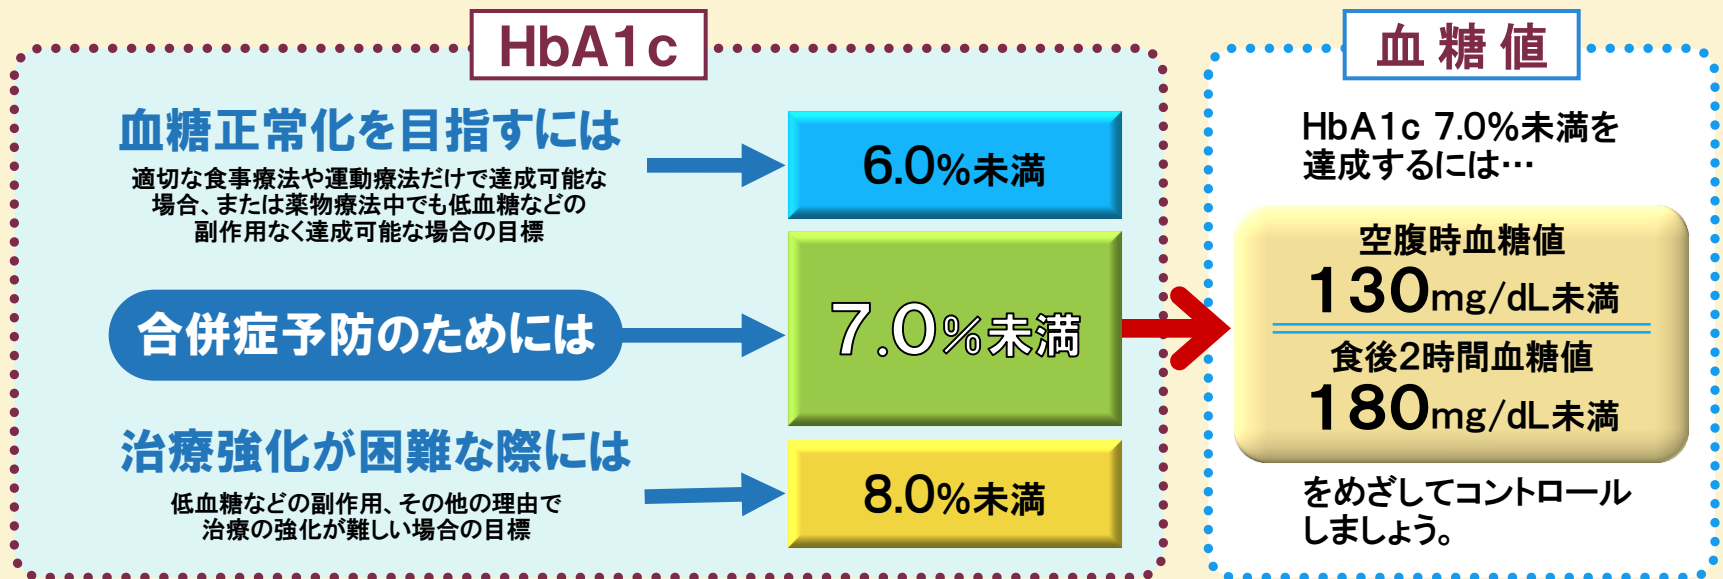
HbA1c

血糖正常化を目指すには

適切な食事療法や運動療法だけで達成可能な場合、または薬物療法中でも低血糖などの副作用なく達成可能な場合の目標

6.0%未満

合併症予防のためには

7.0%未満

治療強化が困難な際には

低血糖などの副作用、その他の理由で治療の強化が難しい場合の目標

8.0%未満

血糖値

HbA1c 7.0%未満を達成するには…

空腹時血糖値

130mg/dL未満

食後2時間血糖値

180mg/dL未満

をめざしてコントロールしましょう。